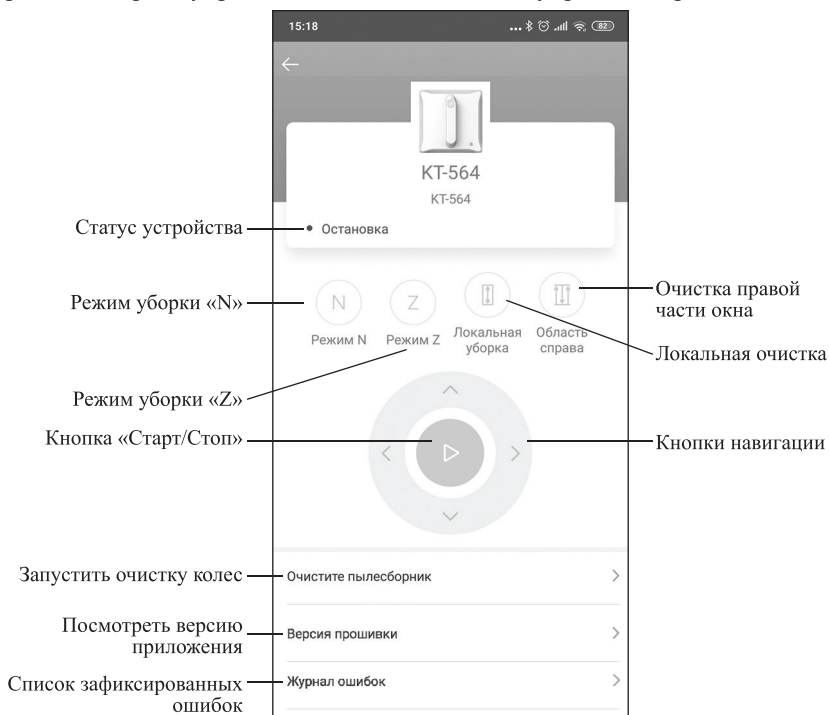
15:18

82

←

KT-564

KT-564

Статус устройства

• Остановка

Режим уборки «N»

N

Z

Очистка правой части окна

Режим N

Режим Z

Локальная уборка

Область справа

Локальная очистка

Режим уборки «Z»

Кнопка «Старт/Стоп»

Кнопки навигации

Запустить очистку колес

Очистите пылесборник

>

Посмотреть версию приложения

Версия прошивки

>

Список зафиксированных ошибок

Журнал ошибок

>